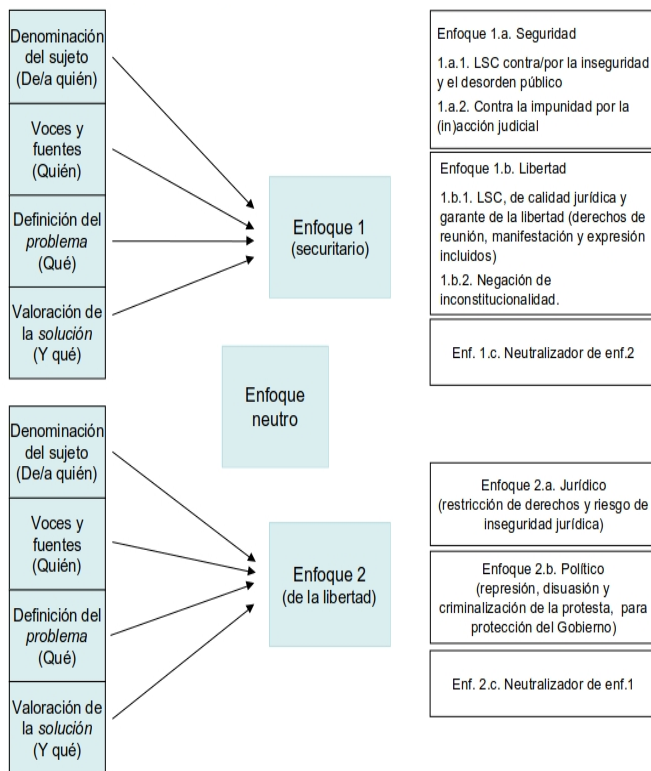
Denominación del sujeto (De/a quién)

Voces y fuentes (Quién)

Definición del *problema* (Qué)

Valoración de la *solución* (Y qué)

Enfoque 1 (securitario)

Enfoque 1.a. Seguridad

1.a.1. LSC contra/por la inseguridad y el desorden público

1.a.2. Contra la impunidad por la (in)acción judicial

Enfoque 1.b. Libertad

1.b.1. LSC, de calidad jurídica y garante de la libertad (derechos de reunión, manifestación y expresión incluidos)

1.b.2. Negación de inconstitucionalidad.

Enf. 1.c. Neutralizador de enf.2

Enfoque neutro

Denominación del sujeto (De/a quién)

Voces y fuentes (Quién)

Definición del *problema* (Qué)

Valoración de la *solución* (Y qué)

Enfoque 2 (de la libertad)

Enfoque 2.a. Jurídico (restricción de derechos y riesgo de inseguridad jurídica)

Enfoque 2.b. Político (represión, disuasión y criminalización de la protesta, para protección del Gobierno)

Enf. 2.c. Neutralizador de enf.1